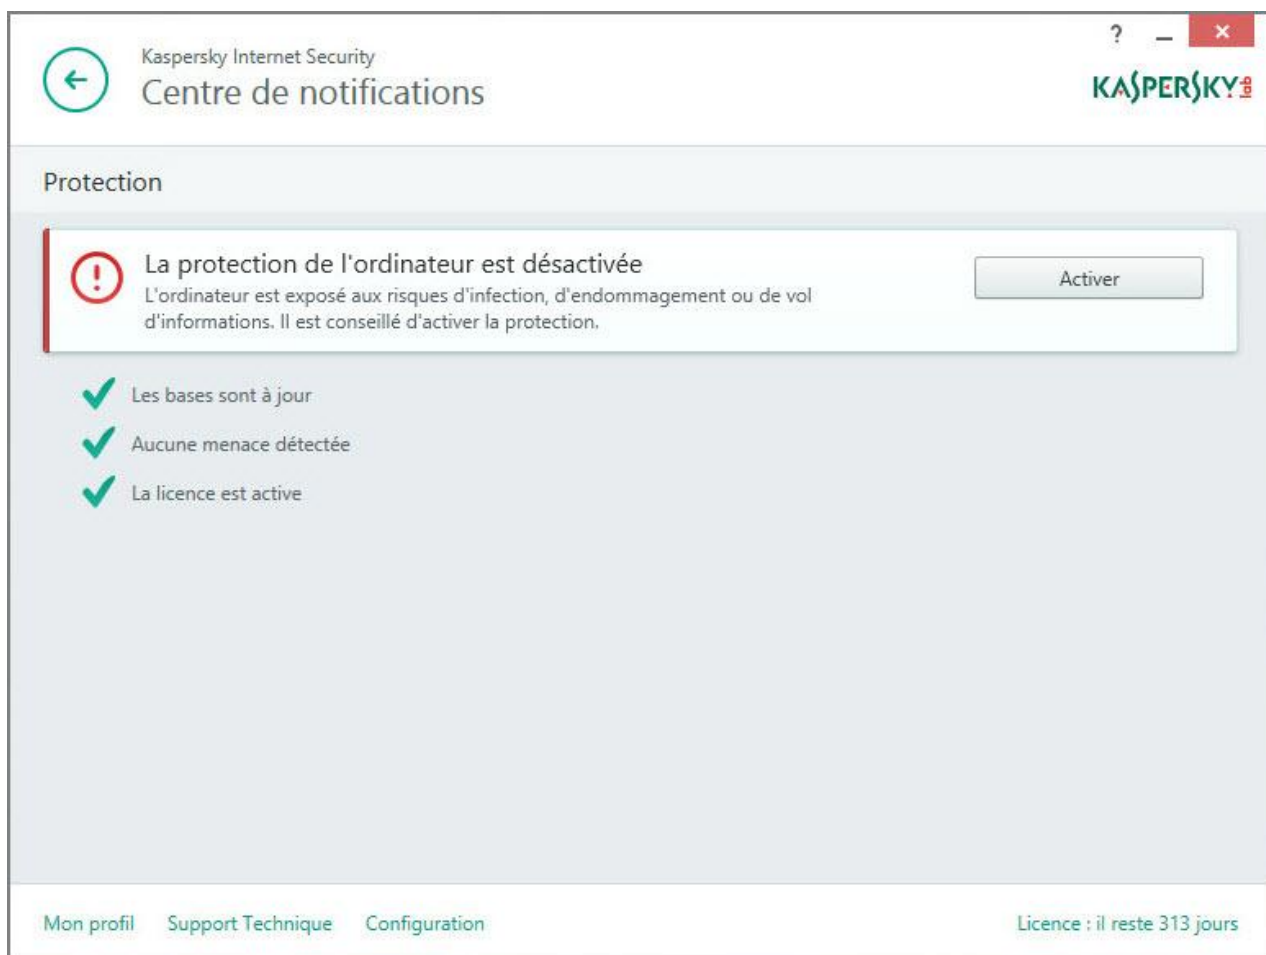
Kaspersky Internet Security
Centre de notifications

? – ×

KASPERSKY lab

Protection

La protection de l'ordinateur est désactivée
L'ordinateur est exposé aux risques d'infection, d'endommagement ou de vol d'informations. Il est conseillé d'activer la protection.

Activer

Les bases sont à jour

Aucune menace détectée

La licence est active

Mon profil Support Technique Configuration

Licence : il reste 313 jours